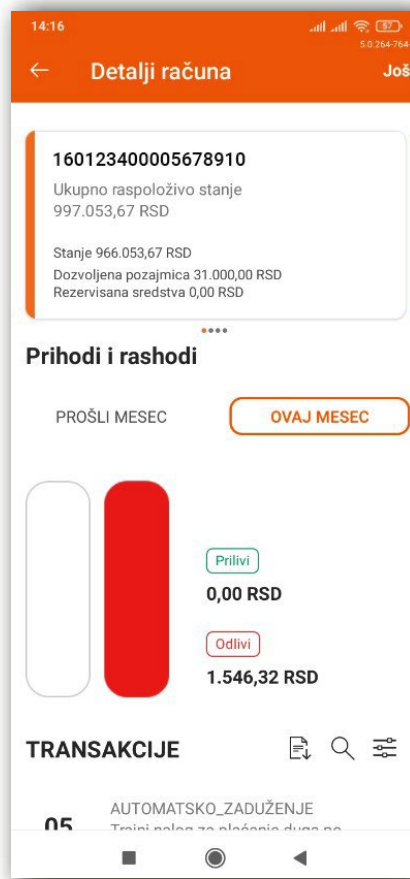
14:16
57
5.0.264-764

Detalji računa
Još

160123400005678910
Ukupno raspoloživo stanje
997.053,67 RSD

Stanje 966.053,67 RSD
Dozvoljena pozajmica 31.000,00 RSD
Rezervisana sredstva 0,00 RSD

Prihodi i rashodi

PROŠLI MESEC
OVAJ MESEC

Prilivi
0,00 RSD

Odlivi
1.546,32 RSD

TRANSAKCIJE

AUTOMATSKO_ZADUŽENJE
05
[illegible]